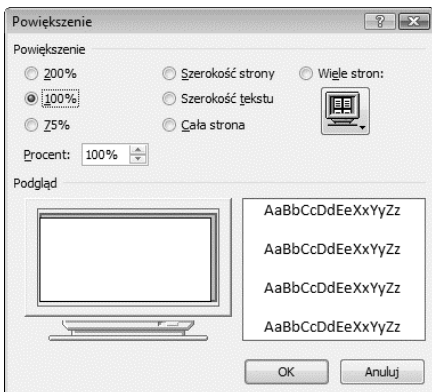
Powiększenie

?

Powiększenie

200%

100%

75%

Szerokość strony

Szerokość tekstu

Cała strona

Wiele stron:

Procent: 100%

Podgląd

AaBbCcDdEeXxYyZz

AaBbCcDdEeXxYyZz

AaBbCcDdEeXxYyZz

AaBbCcDdEeXxYyZz

OK

Anuluj